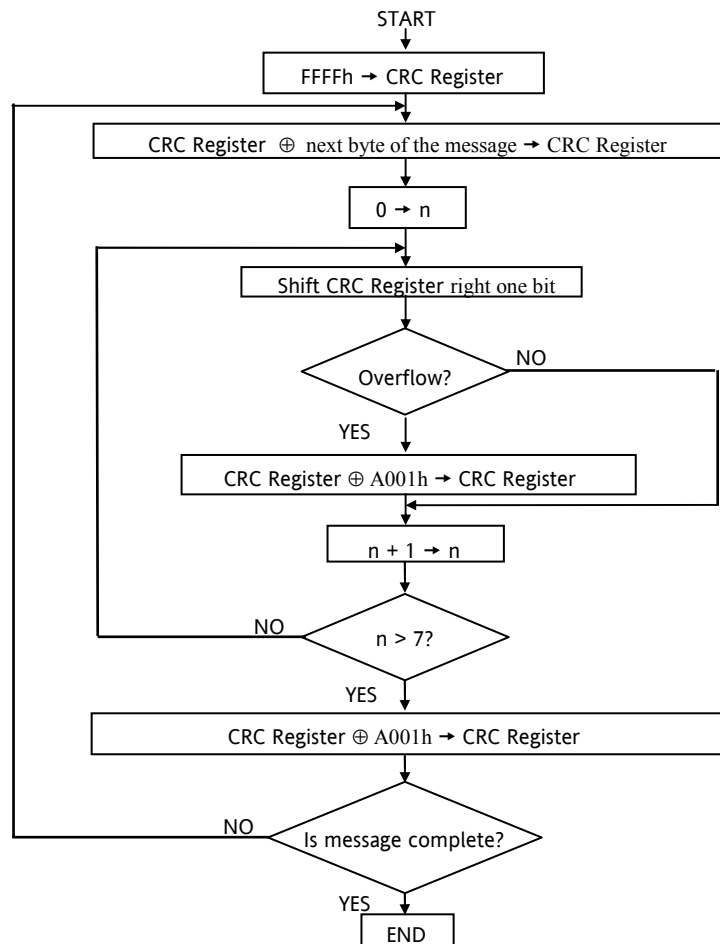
START

FFFFh → CRC Register

CRC Register $\oplus$ next byte of the message → CRC Register

0 → n

Shift CRC Register right one bit

Overflow?

NO

YES

CRC Register $\oplus$ A001h → CRC Register

n + 1 → n

NO

n > 7?

YES

CRC Register $\oplus$ A001h → CRC Register

NO

Is message complete?

YES

END